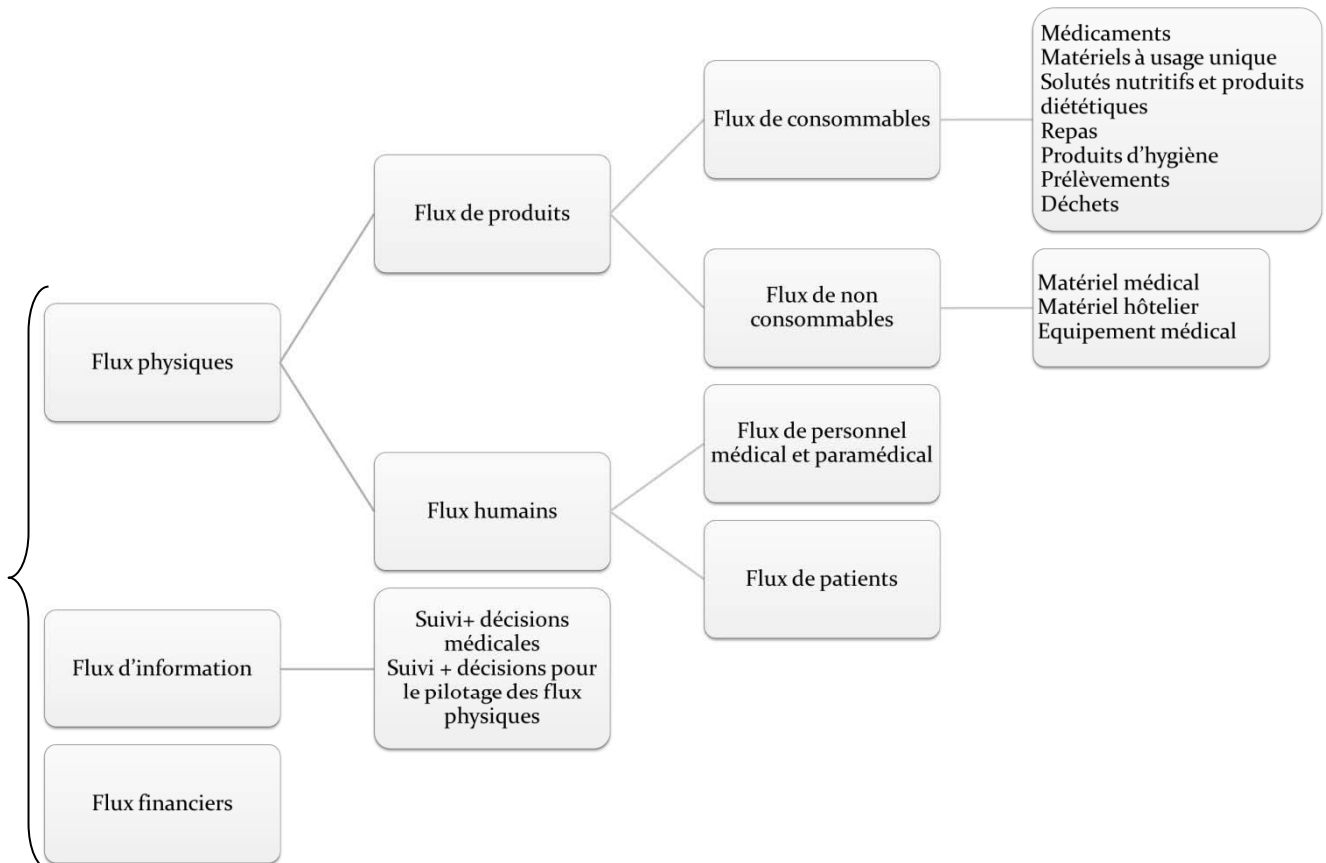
Flux physiques

Flux de produits

Flux de consommables

Médicaments
Matériels à usage unique
Solutés nutritifs et produits diététiques
Repas
Produits d'hygiène
Prélèvements
Déchets

Flux de non consommables

Matériel médical
Matériel hôtelier
Equipement médical

Flux humains

Flux de personnel médical et paramédical

Flux de patients

Flux d'information

Suivi+ décisions médicales
Suivi + décisions pour le pilotage des flux physiques

Flux financiers